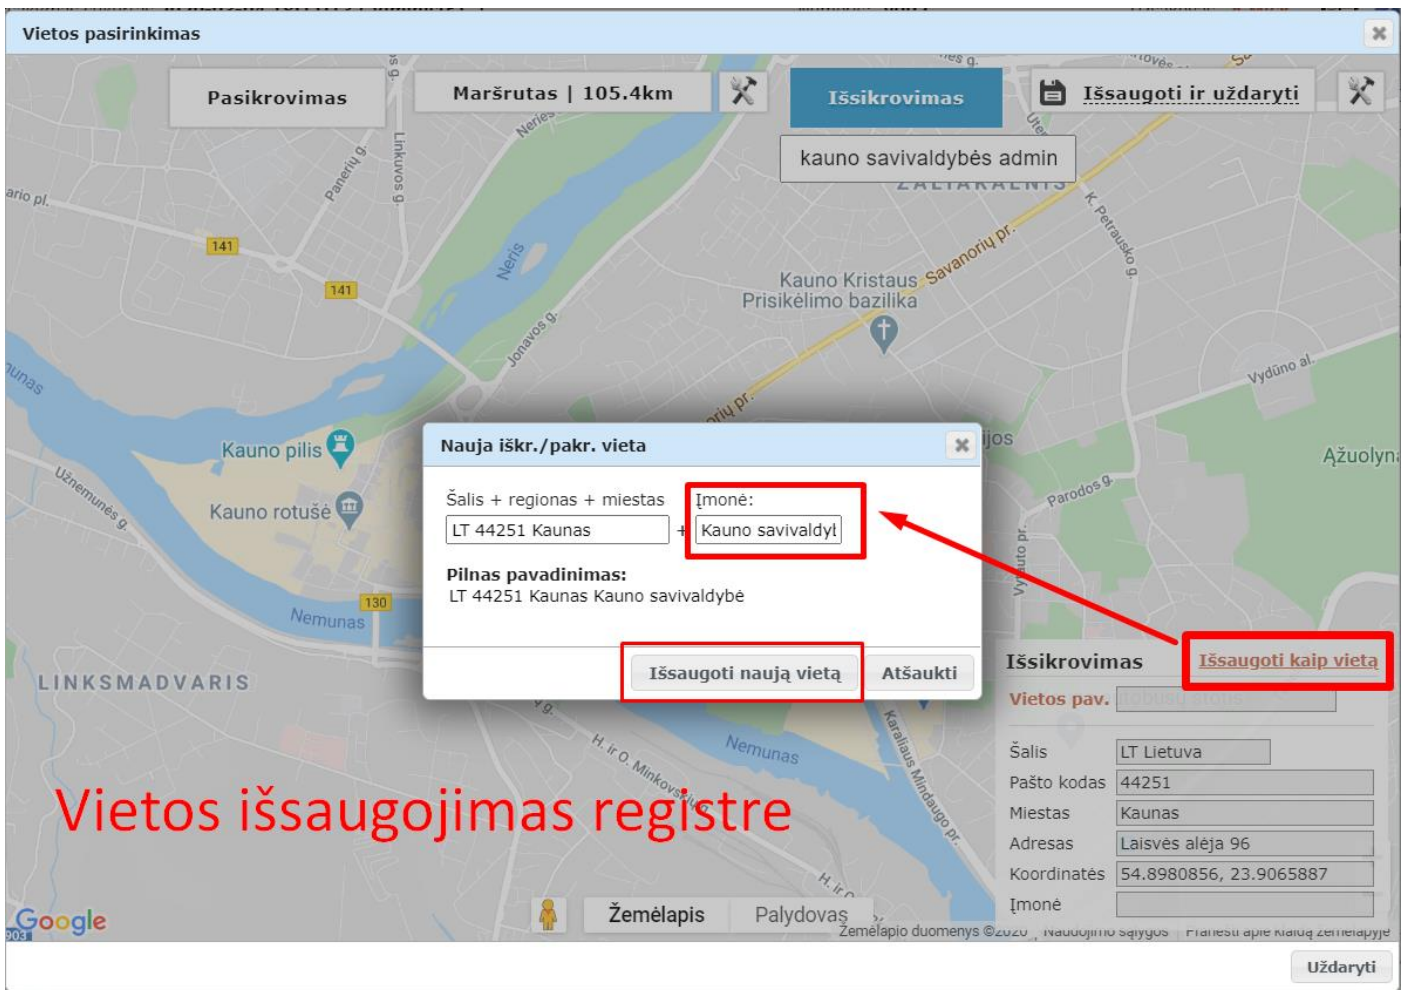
Vietos pasirinkimas

Pasikrovimas

Maršrutas | 105.4km

Išsikrovimas

Išsaugoti ir uždaryti

kauno savivaldybės admin

ŽALIAKALNIS

ario pl.

141

141

Paneriu g.

Linkuvos g.

Neries

Neris

Jonavos g.

K. Petrausko g.

Savanorių pr.

Kauno Kristaus Prisikėlimo bazilika

Vydūno al.

Ąžuolyn

Kauno pilis

Kauno rotušė

Nemunas

130

LINKSMADVARIS

Parodos g.

Nauja iškr./pakr. vieta

Šalis + regionas + miestas

LT 44251 Kaunas

+

Įmonė:

Kauno savivaldyb

Pilnas pavadinimas:

LT 44251 Kaunas Kauno savivaldybė

Išsaugoti naują vietą

Atšaukti

Išsikrovimas

Išsaugoti kaip vietą

Vietos pav.

Šalis LT Lietuva

Pašto kodas 44251

Miestas Kaunas

Adresas Laisvės alėja 96

Koordinatės 54.8980856, 23.9065887

Įmonė

Nemunas

Karaliaus Mindaugo pr.

H. ir O. Minkovskių g.

Vietos išsaugojimas registre

Google

Žemėlapis

Palydovas

Žemėlapio duomenys ©2020 Naudojimo sąlygos Pranešti apie klaidą žemėlapyje

Uždaryti